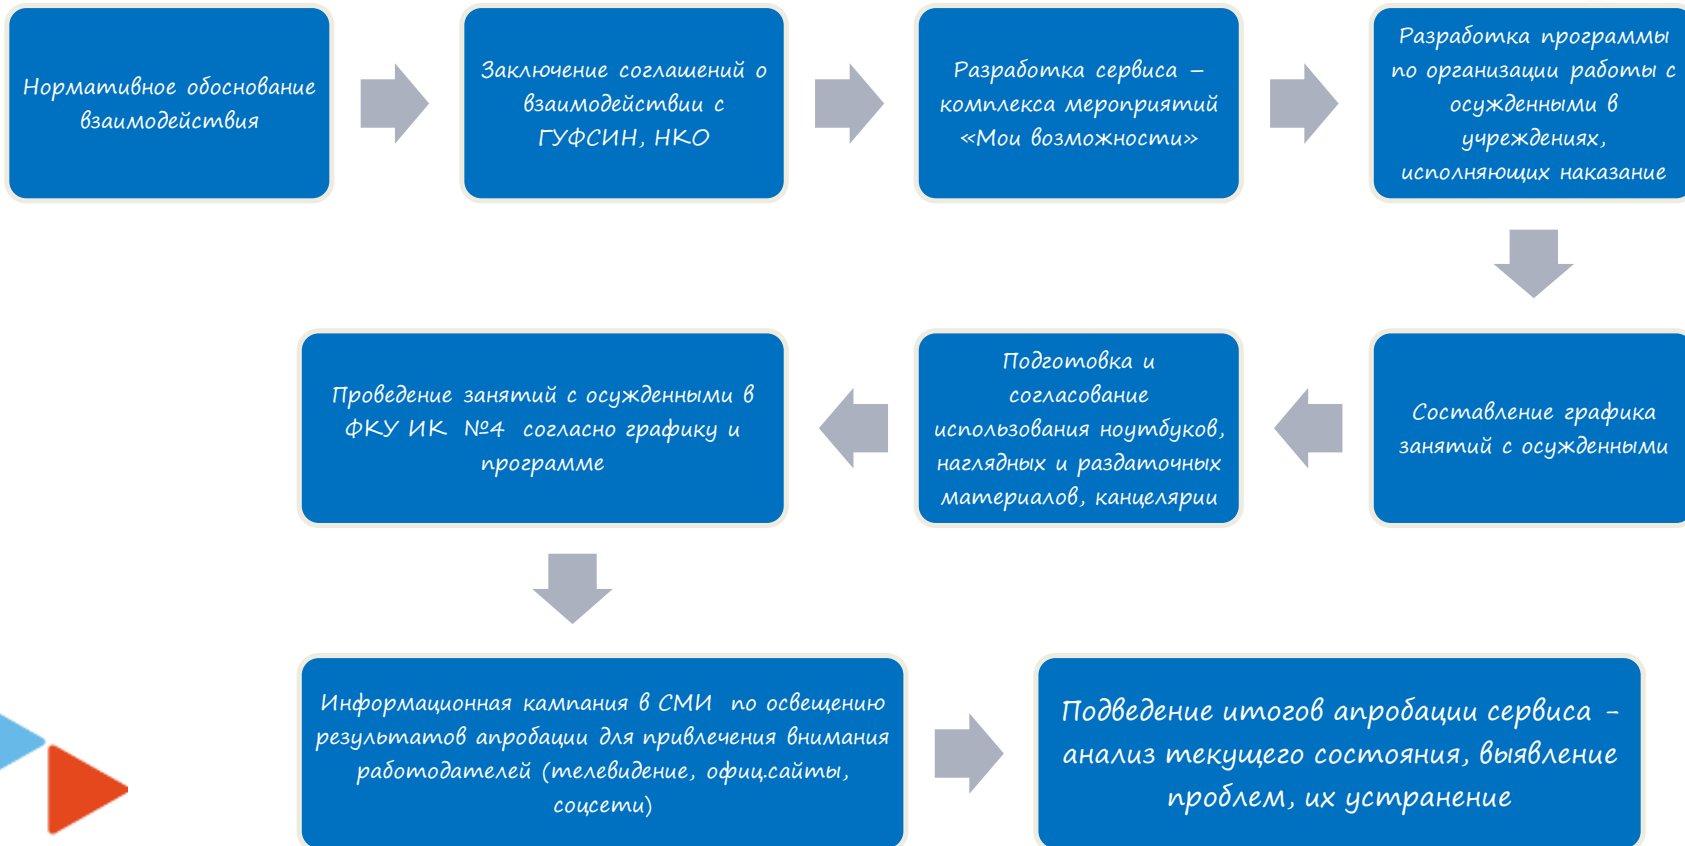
Нормативное обоснование взаимодействия

Заключение соглашений о взаимодействии с ГУФСИН, НКО

Разработка сервиса – комплекса мероприятий «Мои возможности»

Разработка программы по организации работы с осужденными в учреждениях, исполняющих наказание

Составление графика занятий с осужденными

Подготовка и согласование использования ноутбуков, наглядных и раздаточных материалов, канцелярии

Проведение занятий с осужденными в ФКУ ИК №4 согласно графику и программе

Информационная кампания в СМИ по освещению результатов апробации для привлечения внимания работодателей (телевидение, офиц.сайты, соцсети)

Подведение итогов апробации сервиса – анализ текущего состояния, выявление проблем, их устранение